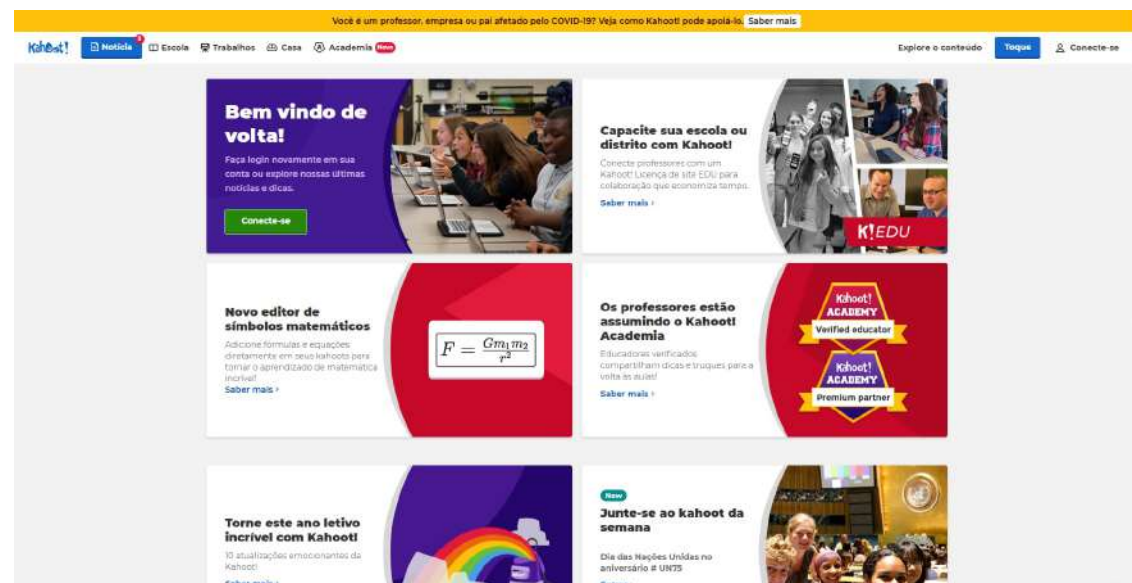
Você é um professor, empresa ou pai afetado pelo COVID-19? Veja como Kahoot! pode apoiá-lo. Saber mais

Kahoot! Notícia Escola Trabalhos Casa Academia New Explore o conteúdo Toque Conecte-se

Bem vindo de volta!

Faça login novamente em sua conta ou explore nossas últimas notícias e dicas.

Conecte-se

Capacite sua escola ou distrito com Kahoot!

Conecte professores com um Kahoot! Licença de site EDU para colaboração que economiza tempo.

Saber mais ›

K!EDU

Novo editor de símbolos matemáticos

Adicione fórmulas e equações diretamente em seus kahoots para tornar o aprendizado de matemática incrível!

Saber mais ›

$F = \frac{Gm_1m_2}{r^2}$

Os professores estão assumindo o Kahoot! Academia

Educadores verificados compartilham dicas e truques para a volta às aulas!

Saber mais ›

Kahoot! ACADEMY Verified educator

Kahoot! ACADEMY Premium partner

Torne este ano letivo incrível com Kahoot!

10 atualizações emocionantes da Kahoot!

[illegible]

New

Junte-se ao kahoot da semana

Dia das Nações Unidas no aniversário # UN75

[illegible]